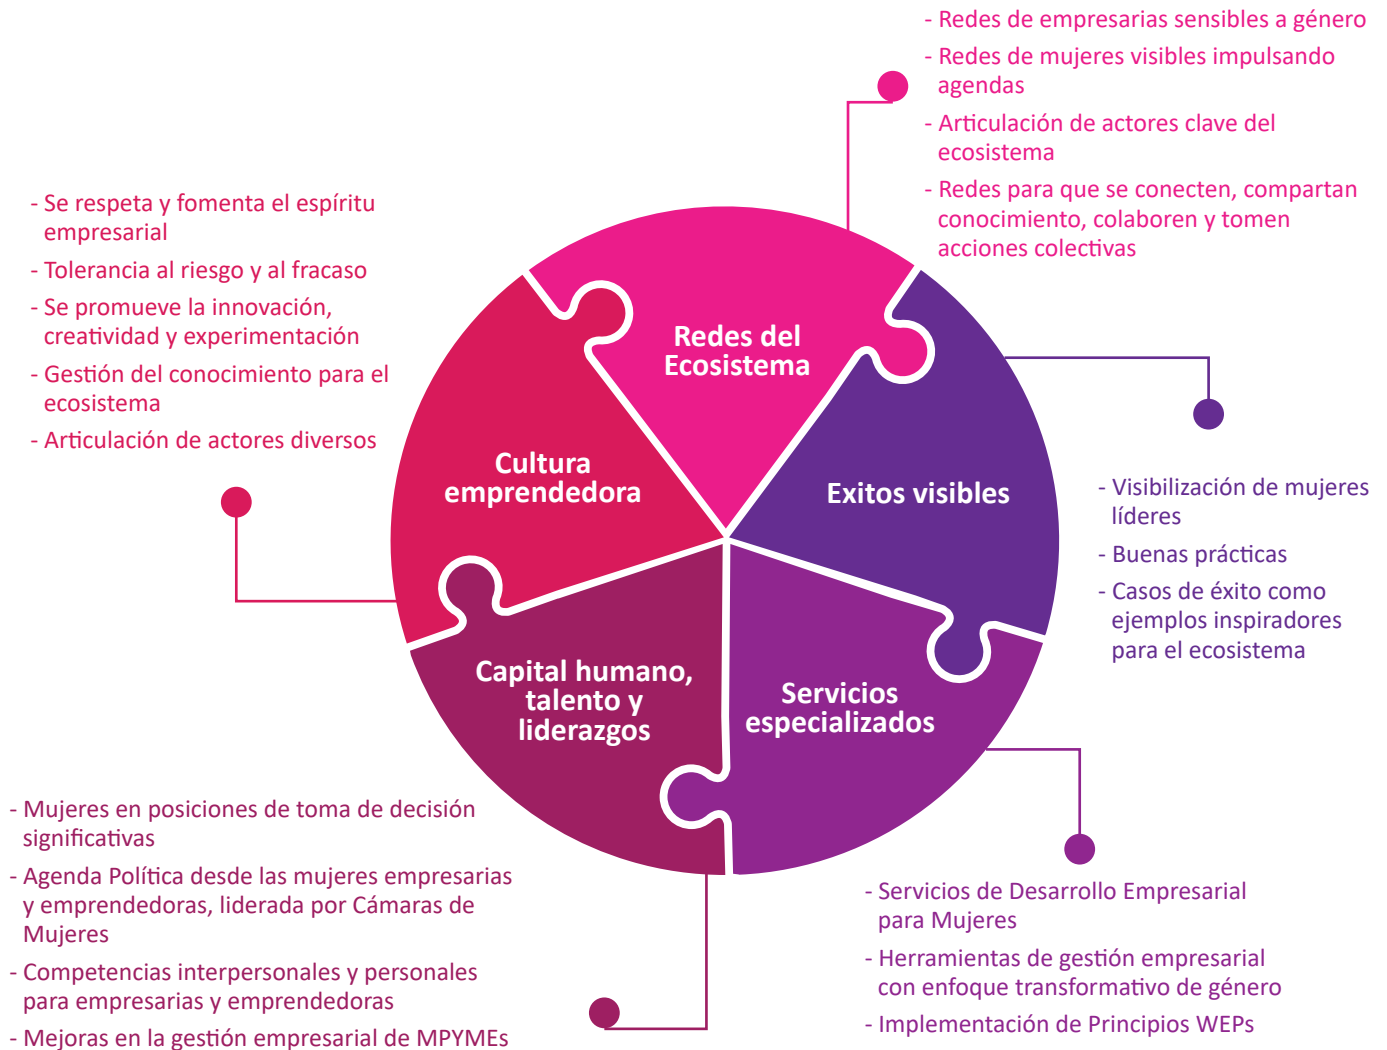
- Redes de empresarias sensibles a género
- Redes de mujeres visibles impulsando agendas
- Articulación de actores clave del ecosistema
- Redes para que se conecten, compartan conocimiento, colaboren y tomen acciones colectivas

- Se respeta y fomenta el espíritu empresarial
- Tolerancia al riesgo y al fracaso
- Se promueve la innovación, creatividad y experimentación
- Gestión del conocimiento para el ecosistema
- Articulación de actores diversos

Redes del Ecosistema

Cultura emprendedora

Exitos visibles

Capital humano, talento y liderazgos

Servicios especializados

- Visibilización de mujeres líderes
- Buenas prácticas
- Casos de éxito como ejemplos inspiradores para el ecosistema

- Mujeres en posiciones de toma de decisión significativas
- Agenda Política desde las mujeres empresarias y emprendedoras, liderada por Cámaras de Mujeres
- Competencias interpersonales y personales para empresarias y emprendedoras
- Mejoras en la gestión empresarial de MPYMEs

- Servicios de Desarrollo Empresarial para Mujeres
- Herramientas de gestión empresarial con enfoque transformativo de género
- Implementación de Principios WEPs